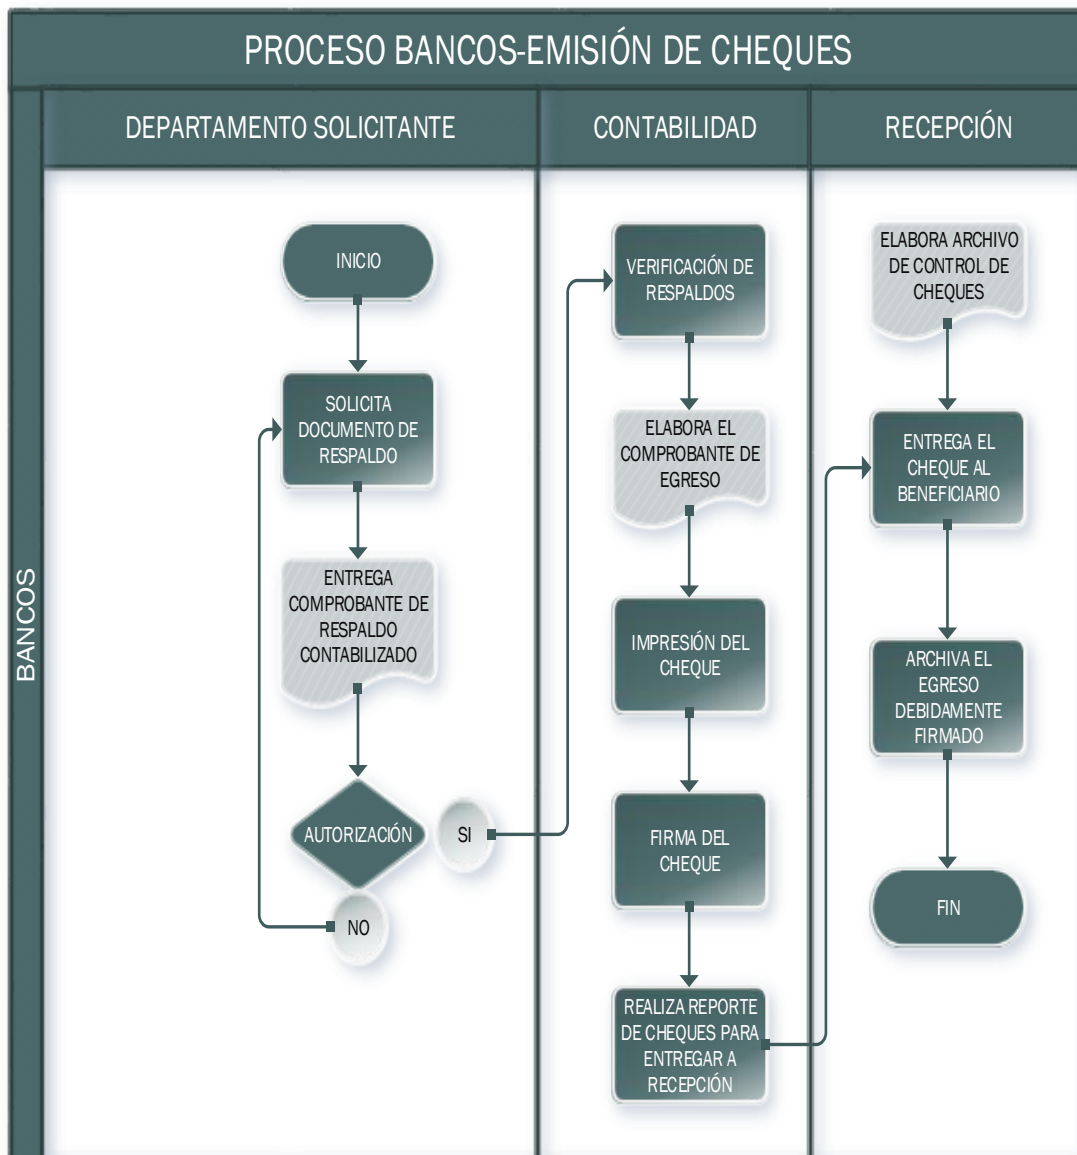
PROCESO BANCOS-EMISIÓN DE CHEQUES

BANCOS

DEPARTAMENTO SOLICITANTE

INICIO

SOLICITA DOCUMENTO DE RESPALDO

ENTREGA COMPROBANTE DE RESPALDO CONTABILIZADO

AUTORIZACIÓN

SI

NO

CONTABILIDAD

VERIFICACIÓN DE RESPALDOS

ELABORA EL COMPROBANTE DE EGRESO

IMPRESIÓN DEL CHEQUE

FIRMA DEL CHEQUE

REALIZA REPORTE DE CHEQUES PARA ENTREGAR A RECEPCIÓN

RECEPCIÓN

ELABORA ARCHIVO DE CONTROL DE CHEQUES

ENTREGA EL CHEQUE AL BENEFICIARIO

ARCHIVA EL EGRESO DEBIDAMENTE FIRMADO

FIN